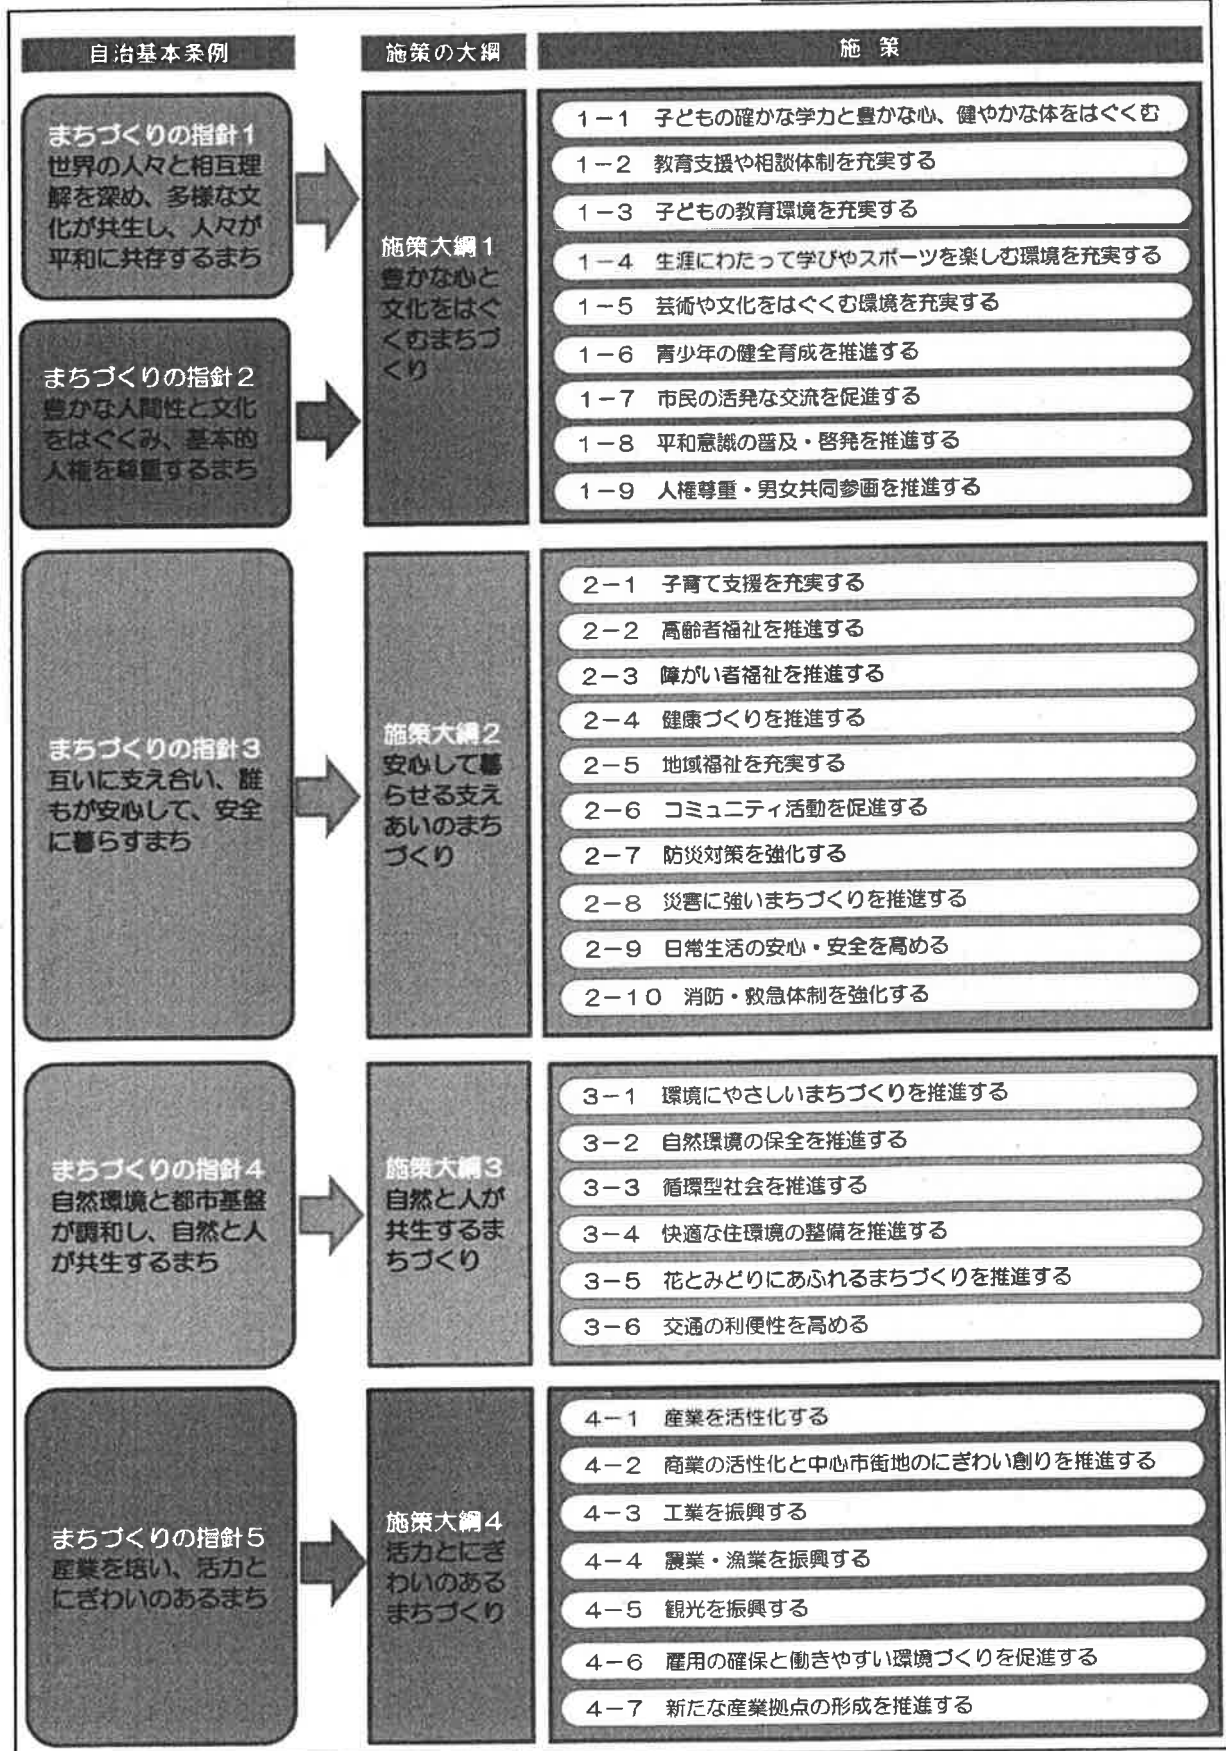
自治基本条例

施策の大綱

施 策

まちづくりの指針１
世界の人々と相互理解を深め、多様な文化が共生し、人々が平和に共存するまち

まちづくりの指針２
豊かな人間性と文化をはぐくみ、基本的人権を尊重するまち

施策大綱１
豊かな心と文化をはぐくむまちづくり

１－１　子どもの確かな学力と豊かな心、健やかな体をはぐくむ
１－２　教育支援や相談体制を充実する
１－３　子どもの教育環境を充実する
１－４　生涯にわたって学びやスポーツを楽しむ環境を充実する
１－５　芸術や文化をはぐくむ環境を充実する
１－６　青少年の健全育成を推進する
１－７　市民の活発な交流を促進する
１－８　平和意識の普及・啓発を推進する
１－９　人権尊重・男女共同参画を推進する

まちづくりの指針３
互いに支え合い、誰もが安心して、安全に暮らすまち

施策大綱２
安心して暮らせる支えあいのまちづくり

２－１　子育て支援を充実する
２－２　高齢者福祉を推進する
２－３　障がい者福祉を推進する
２－４　健康づくりを推進する
２－５　地域福祉を充実する
２－６　コミュニティ活動を促進する
２－７　防災対策を強化する
２－８　災害に強いまちづくりを推進する
２－９　日常生活の安心・安全を高める
２－１０　消防・救急体制を強化する

まちづくりの指針４
自然環境と都市基盤が調和し、自然と人が共生するまち

施策大綱３
自然と人が共生するまちづくり

３－１　環境にやさしいまちづくりを推進する
３－２　自然環境の保全を推進する
３－３　循環型社会を推進する
３－４　快適な住環境の整備を推進する
３－５　花とみどりにあふれるまちづくりを推進する
３－６　交通の利便性を高める

まちづくりの指針５
産業を培い、活力とにぎわいのあるまち

施策大綱４
活力とにぎわいのあるまちづくり

４－１　産業を活性化する
４－２　商業の活性化と中心市街地のにぎわい創りを推進する
４－３　工業を振興する
４－４　農業・漁業を振興する
４－５　観光を振興する
４－６　雇用の確保と働きやすい環境づくりを促進する
４－７　新たな産業拠点の形成を推進する